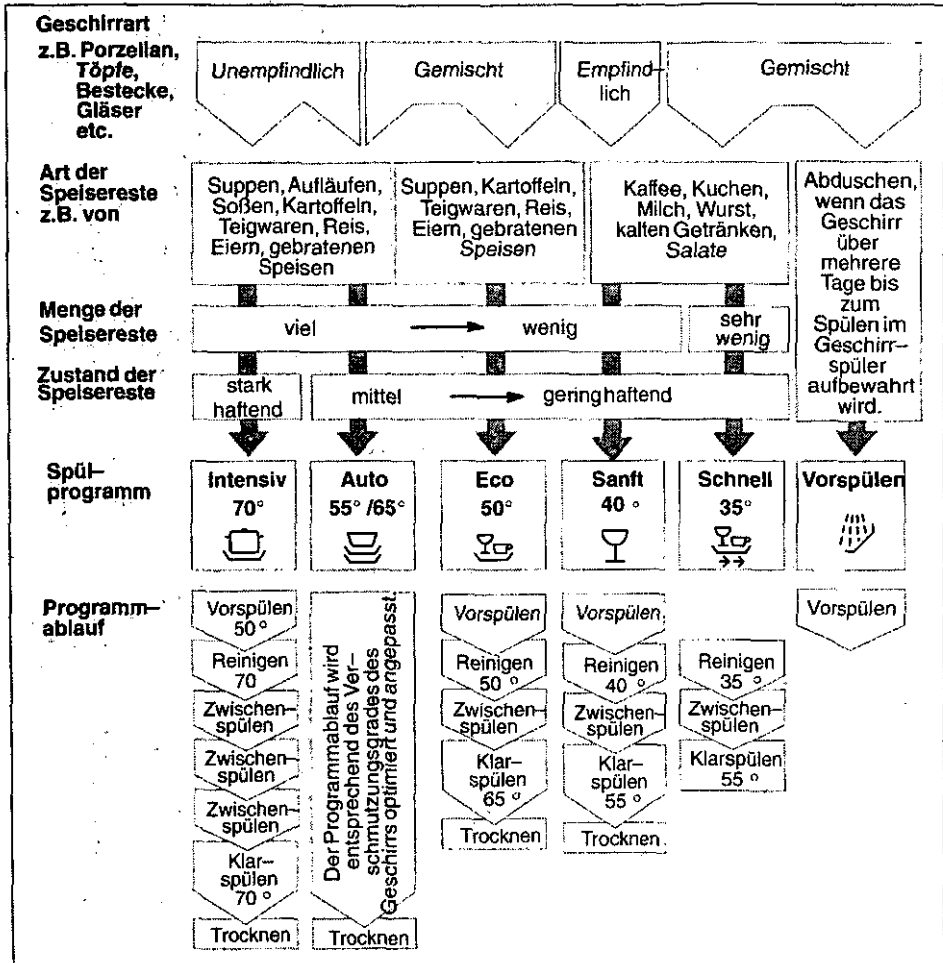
Geschirrart z.B. Porzellan, Töpfe, Bestecke, Gläser etc.

Unempfindlich | Gemischt | Empfindlich | Gemischt

Art der Speisereste z.B. von

Suppen, Aufläufen, Soßen, Kartoffeln, Teigwaren, Reis, Eiern, gebratenen Speisen

Suppen, Kartoffeln, Teigwaren, Reis, Eiern, gebratenen Speisen

Kaffee, Kuchen, Milch, Wurst, kalten Getränken, Salate

Abduschen, wenn das Geschirr über mehrere Tage bis zum Spülen im Geschirrspüler aufbewahrt wird.

Menge der Speisereste

viel → wenig | sehr wenig

Zustand der Speisereste

stark haftend | mittel → gering haftend

Spülprogramm

| Intensiv 70° | Auto 55° /65° | Eco 50° | Sanft 40 ° | Schnell 35° | Vorspülen |
|---|---|---|---|---|---|

Programmablauf

Intensiv: Vorspülen 50 ° / Reinigen 70 / Zwischenspülen / Zwischenspülen / Zwischenspülen / Klarspülen 70 ° / Trocknen

Auto: Der Programmablauf wird entsprechend des Verschmutzungsgrades des Geschirrs optimiert und angepasst. / Trocknen

Eco: Vorspülen / Reinigen 50 ° / Zwischenspülen / Klarspülen 65 ° / Trocknen

Sanft: Vorspülen / Reinigen 40 ° / Zwischenspülen / Klarspülen 55 ° / Trocknen

Schnell: Reinigen 35 ° / Zwischenspülen / Klarspülen 55 °

Vorspülen: Vorspülen